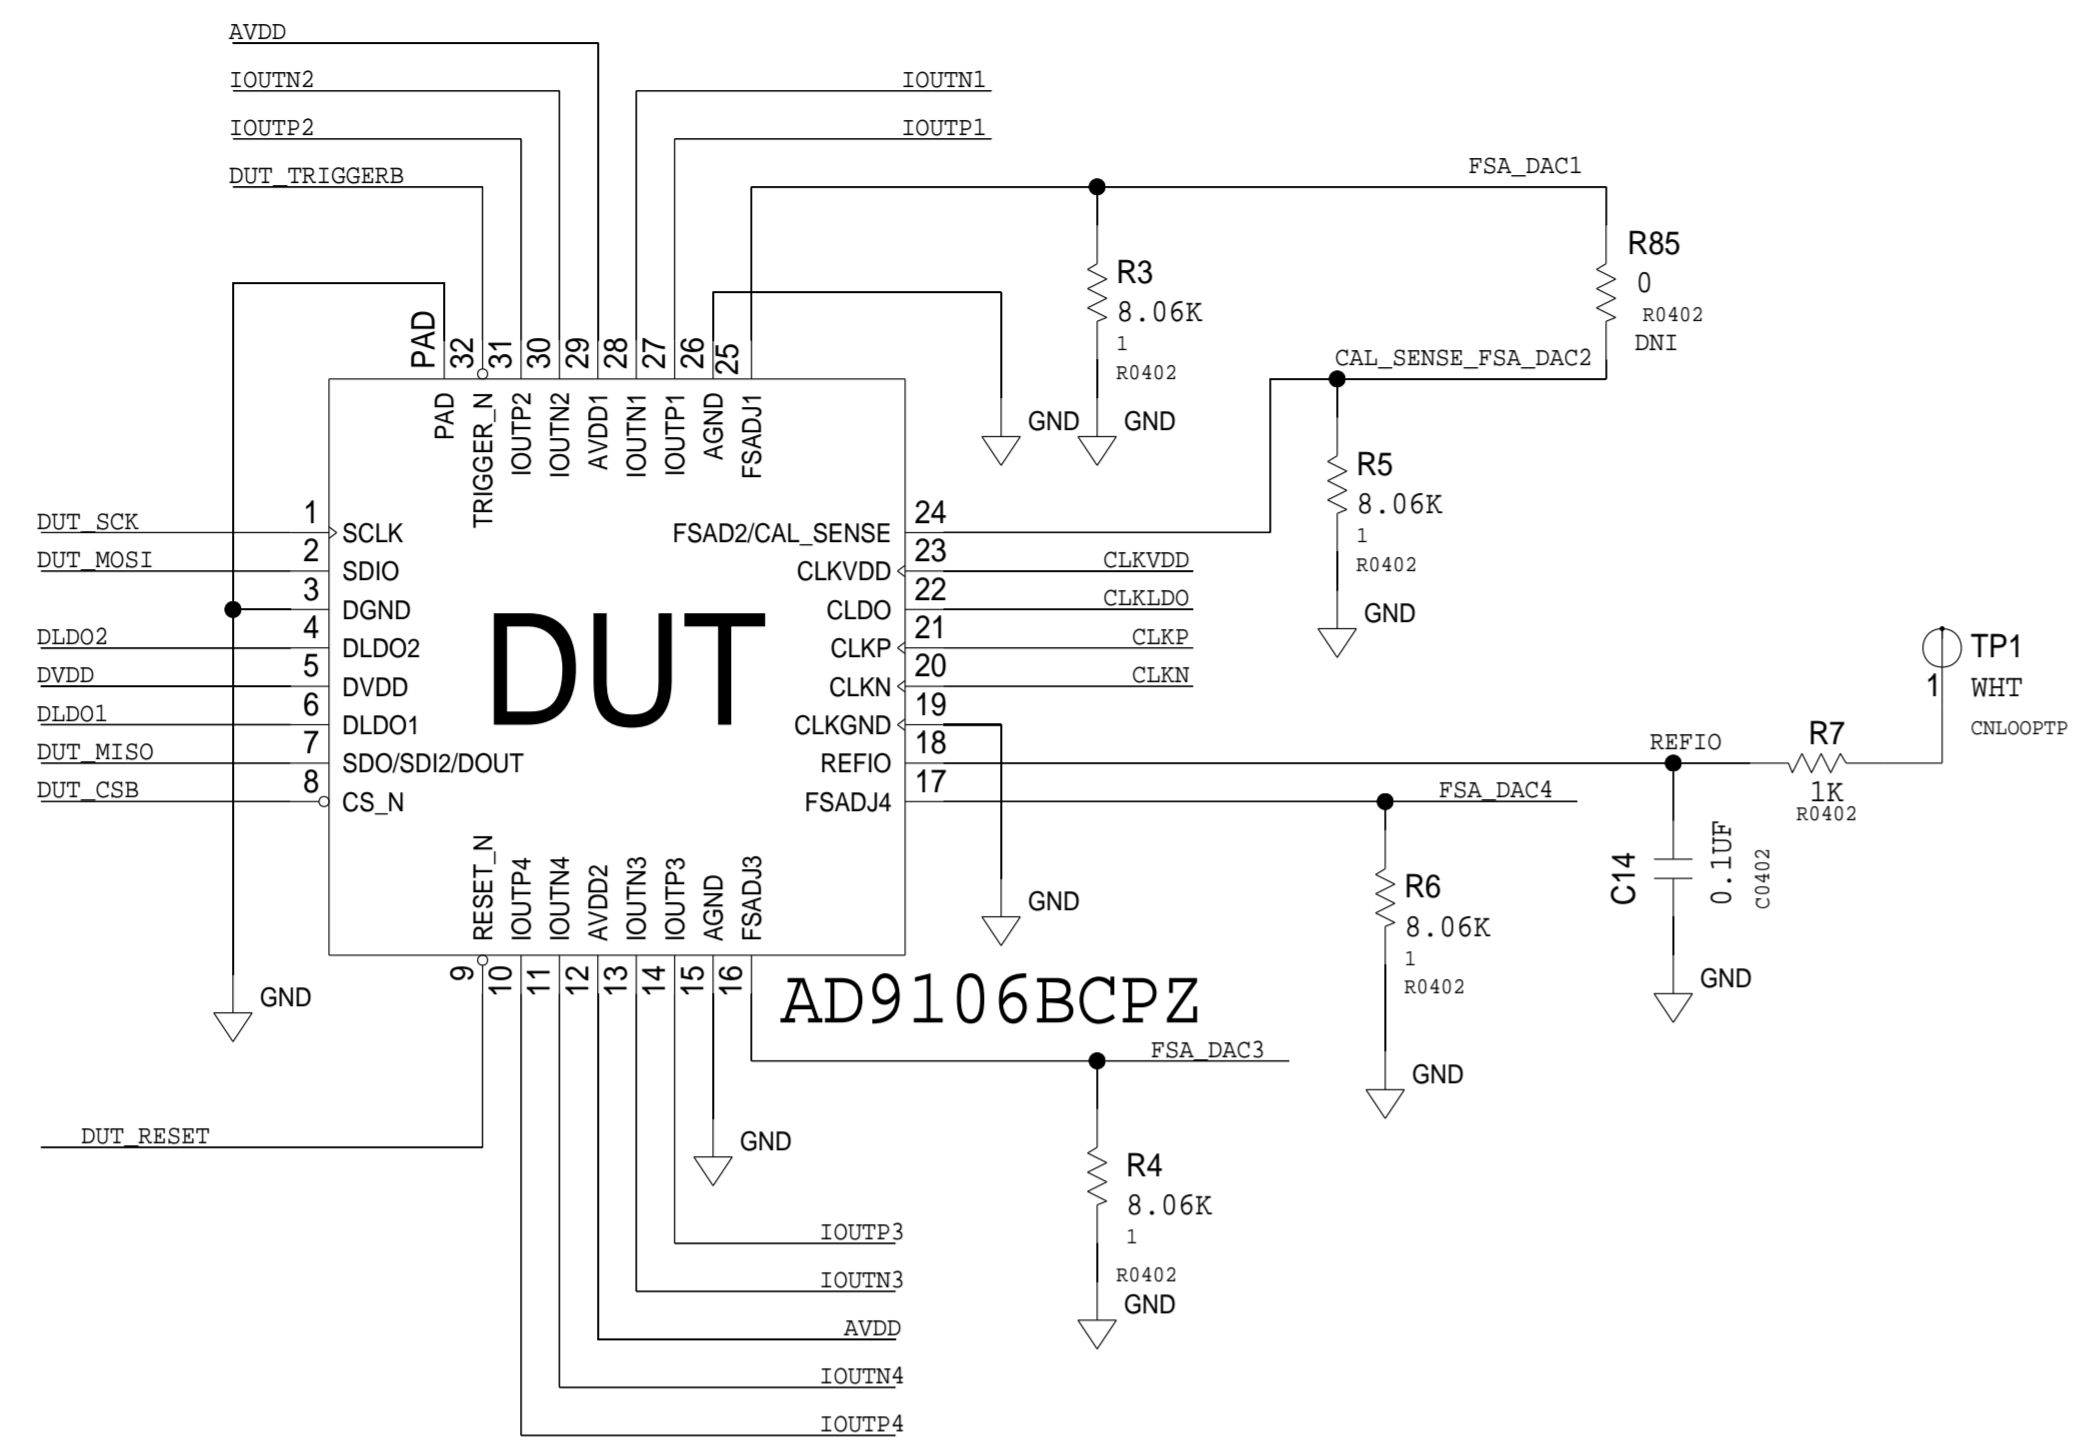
AVDD
IOUTN2
IOUTP2
DUT_TRIGGERB
IOUTN1
IOUTP1
FSA_DAC1
R85
0
R0402
DNI
R3
8.06K
1
R0402
CAL_SENSE_FSA_DAC2
PAD 32 31 30 29 28 27 26 25
PAD
TRIGGER_N
IOUTP2
IOUTN2
AVDD1
IOUTN1
IOUTP1
AGND
FSADJ1
GND
GND
R5
8.06K
1
R0402
GND
DUT_SCK
DUT_MOSI
DLDO2
DVDD
DLDO1
DUT_MISO
DUT_CSB
1 SCLK
2 SDIO
3 DGND
4 DLDO2
5 DVDD
6 DLDO1
7 SDO/SDI2/DOUT
8 CS_N
DUT
FSAD2/CAL_SENSE 24
CLKVDD 23
CLDO 22
CLKP 21
CLKN 20
CLKGND 19
REFIO 18
FSADJ4 17
CLKVDD
CLKLDO
CLKP
CLKN
TP1
1
WHT
CNLOOPTP
REFIO
R7
1K
R0402
FSA_DAC4
C14
0.1UF
C0402
GND
GND
R6
8.06K
1
R0402
GND
RESET_N
IOUTP4
IOUTN4
AVDD2
IOUTN3
IOUTP3
AGND
FSADJ3
9 10 11 12 13 14 15 16
GND
AD9106BCPZ
FSA_DAC3
DUT_RESET
GND
R4
8.06K
1
R0402
GND
IOUTP3
IOUTN3
AVDD
IOUTN4
IOUTP4